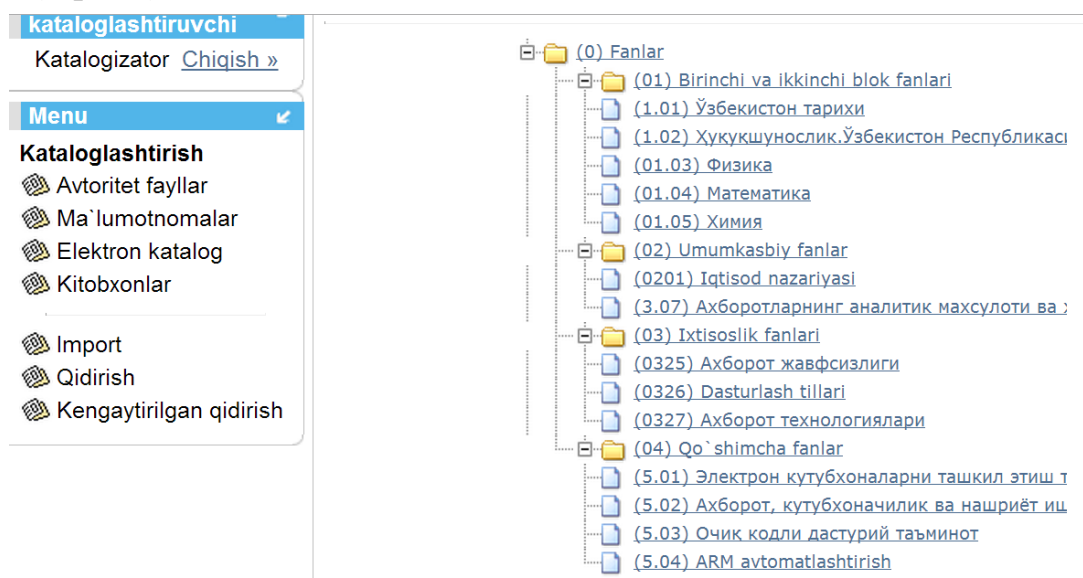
kataloglashtiruvchi

Katalogizator Chiqish »

Menu

Kataloglashtirish
Avtoritet fayllar
Ma`lumotnomalar
Elektron katalog
Kitobxonlar

Import
Qidirish
Kengaytirilgan qidirish

(0) Fanlar
(01) Birinchi va ikkinchi blok fanlari
(1.01) Ўзбекистон тарихи
(1.02) Ҳуқуқшунослик.Ўзбекистон Республикас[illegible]
(01.03) Физика
(01.04) Математика
(01.05) Химия
(02) Umumkasbiy fanlar
(0201) Iqtisod nazariyasi
(3.07) Ахборотларнинг аналитик махсулоти ва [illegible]
(03) Ixtisoslik fanlari
(0325) Ахборот жавфсизлиги
(0326) Dasturlash tillari
(0327) Ахборот технологиялари
(04) Qo`shimcha fanlar
(5.01) Электрон кутубхоналарни ташкил этиш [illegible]
(5.02) Ахборот, кутубхоначилик ва нашриёт иш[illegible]
(5.03) Очиқ кодли дастурий таъминот
(5.04) ARM avtomatlashtirish